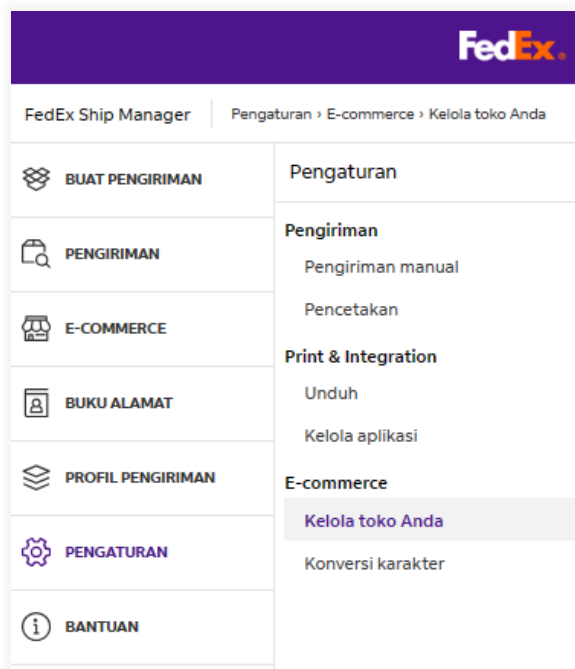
FedEx.

FedEx Ship Manager

Pengaturan › E-commerce › Kelola toko Anda

BUAT PENGIRIMAN

PENGIRIMAN

E-COMMERCE

BUKU ALAMAT

PROFIL PENGIRIMAN

PENGATURAN

BANTUAN

Pengaturan

Pengiriman

Pengiriman manual

Pencetakan

Print & Integration

Unduh

Kelola aplikasi

E-commerce

Kelola toko Anda

Konversi karakter